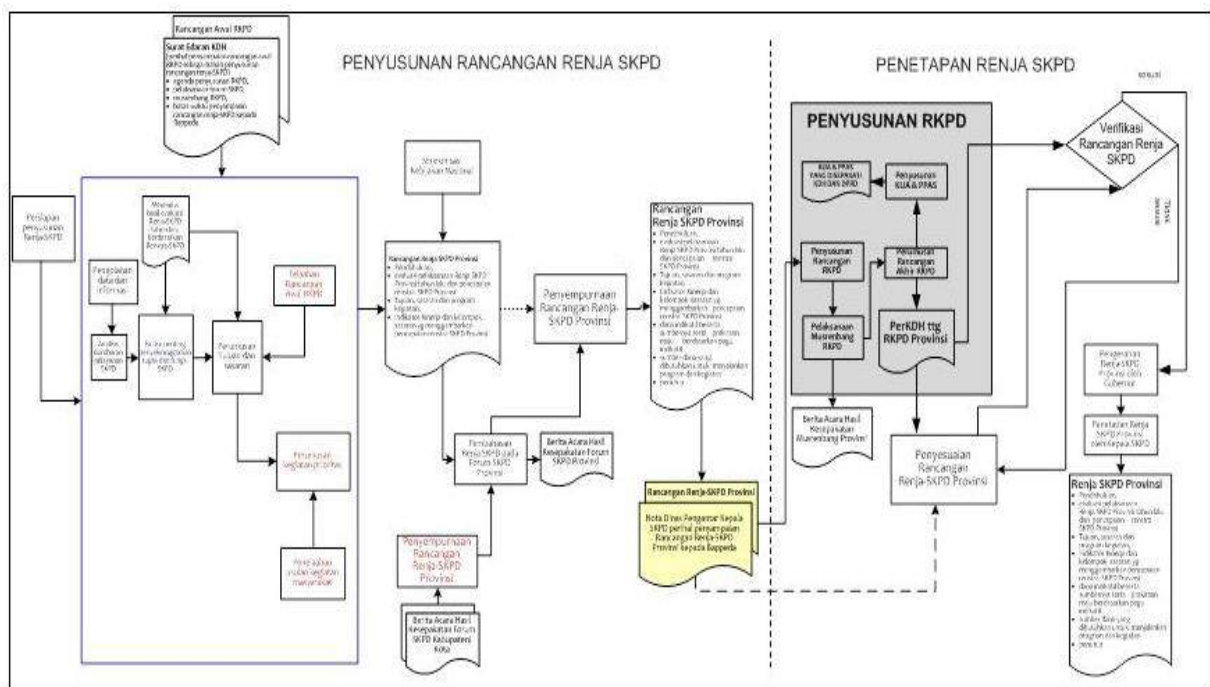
PENYUSUNAN RANCANGAN RENJA SKPD

PENETAPAN RENJA SKPD

Rancangan Awal RKPD

Surat Edaran KDH

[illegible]

Persiapan penyusunan Renja SKPD

Pengolahan data dan informasi

Analisis kinerja pelayanan SKPD

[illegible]

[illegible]

Perumusan tujuan dan sasaran

Telaahan Rancangan Awal RKPD

Perumusan kegiatan prioritas

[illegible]

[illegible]

Rancangan Renja SKPD Provinsi

Penyempurnaan Rancangan Renja SKPD Provinsi

Pembahasan Renja SKPD pada Forum SKPD Provinsi

Berita Acara Hasil Kesepakatan Forum SKPD Provinsi

Penyempurnaan Rancangan Renja-SKPD Provinsi

Berita Acara Hasil Kesepakatan Forum SKPD Kabupaten/ Kota

Rancangan Renja SKPD Provinsi

Rancangan Renja-SKPD Provinsi

Nota Dinas Pengantar Kepala SKPD perihal penyampaian Rancangan Renja-SKPD Provinsi kepada Bappeda

PENYUSUNAN RKPD

KUA & PPAS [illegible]

Penyusunan KUA & PPAS

Penyusunan Rancangan RKPD

Perumusan Rancangan Akhir RKPD

Pelaksanaan Musrenbang RKPD

PerKDH ttg RKPD Provinsi

Berita Acara Hasil Kesepakatan Musrenbang Provinsi

Penyesuaian Rancangan Renja-SKPD Provinsi

Verifikasi Rancangan Renja SKPD

revisi

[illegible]

Pengesahan Renja SKPD Provinsi oleh Gubernur

Penetapan Renja SKPD Provinsi oleh Kepala SKPD

Renja SKPD Provinsi

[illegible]